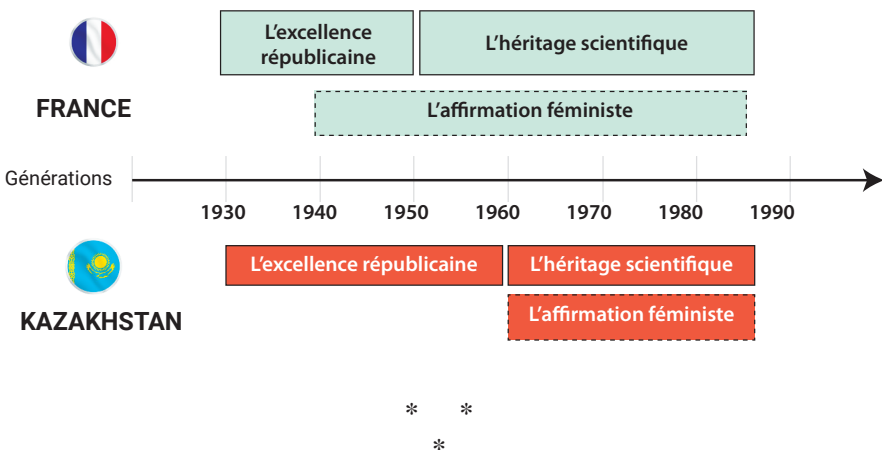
L'excellence républicaine

L'héritage scientifique

FRANCE

L'affirmation féministe

Générations

1930 1940 1950 1960 1970 1980 1990

L'excellence républicaine

L'héritage scientifique

KAZAKHSTAN

L'affirmation féministe

* *
*